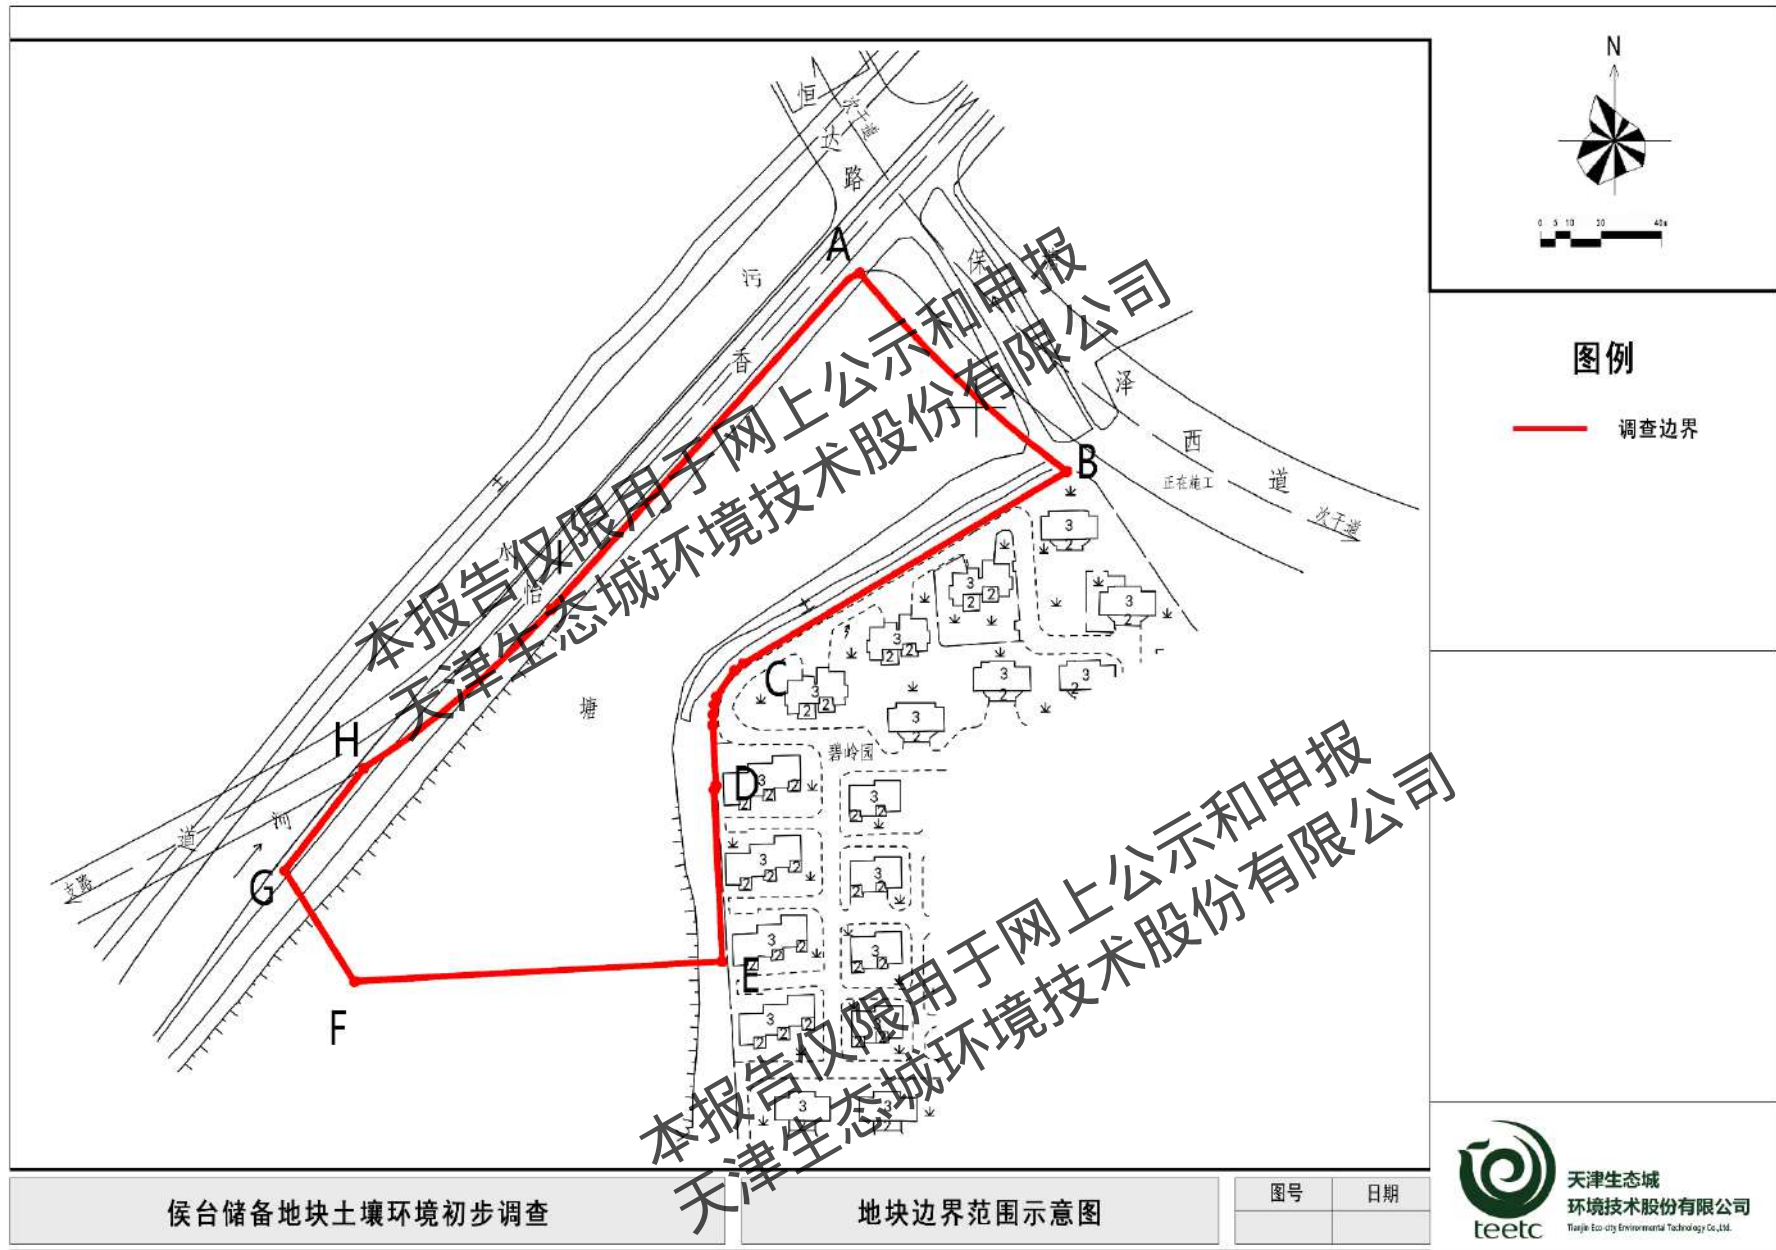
N

0 5 10 20 40m

图例

调查边界

恒 达 路 次干道

污 香

保 泽 西 道

正在施工

次干道

A

B

C

D

E

F

G

H

水 怡 塘

碧岭园

道 河

支路

本报告仅限用于网上公示和申报
天津生态城环境技术股份有限公司

本报告仅限用于网上公示和申报
天津生态城环境技术股份有限公司

侯台储备地块土壤环境初步调查

地块边界范围示意图

| 图号 | 日期 |
|---|---|
| | |

天津生态城
环境技术股份有限公司
teetc
Tianjin Eco-city Environmental Technology Co.,Ltd.